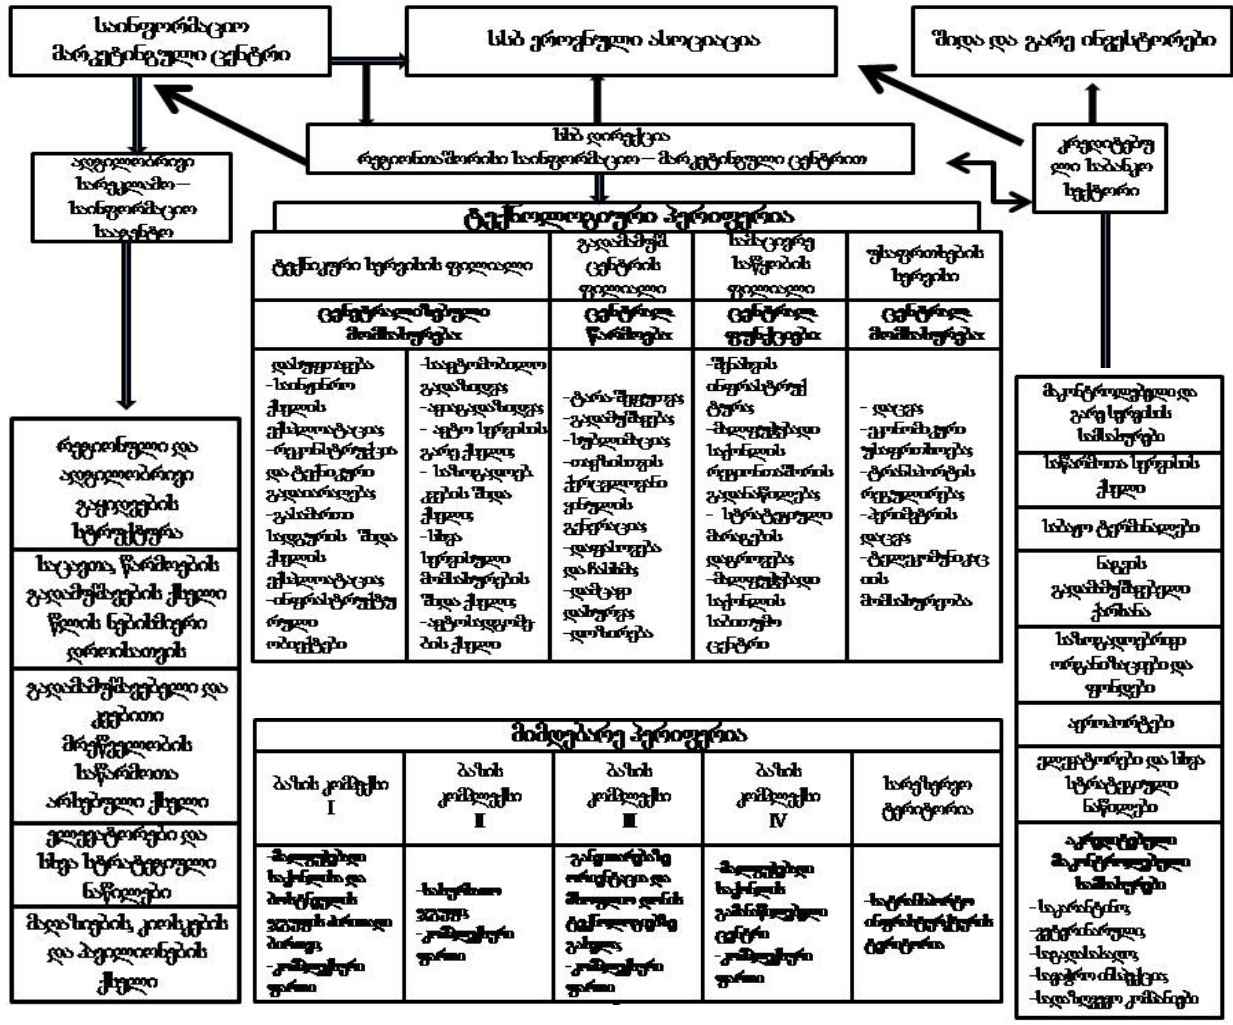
საინფორმაციო მარკეტინგული ცენტრი

სსგ ეროვნული ასოციაცია

შიდა და გარე ინვესტორები

სსგ დირექცია
რეგიონთაშორისი საინფორმაციო – მარკეტინგული ცენტრით

კოორდინაციის საბჭო

ადგილობრივი სარეკლამო – საინფორმაციო სააგენტო

ტექნოლოგიური პერიფერია

| ტექნიკური სერვისის ფილიალი | | ვაჭრობის ცენტრის ფილიალი | სასაწყობე მეურნეობის ფილიალი | ფერმერების სერვისი |
|---|---|---|---|---|
| ცენტრალიზებული მომსახურება | | ცენტრალ. წარმოება | ცენტრალ. ფუნქციები | ცენტრალ. მომსახურება |
| დასუფთავება -სასოფლო ქსელის ექსპლოატაცია -რეკონსტრუქცია და ტექნიკური გადაიარაღება -სასმელი სიცოცხლის შიდა ქსელის ექსპლოატაცია -ინფრასტრუქტურული ობიექტები | -საგზაო-საბაზრო გადაზიდვა -ადგილობრივი გადაზიდვა -ავტო სერვისის გარე ქსელი - სარეალიზაციო ჯგუფის შიდა ქსელი -სხვა სერვისული მომსახურების შიდა ქსელი -ავტოსადგომების ქსელი | -გარე შეკვეთა -გადამუშავება -სერტიფიკაცია -თვისობრივი კონტროლი -ვიზიტის ჭერიცხვა -დიფასოება და შეფუთვა -დასაწყობება -ვაჭრობა | -შენახვის ინფრასტრუქტურა -მაღაზიები საერთო რეგიონთაშორისი გადაზიდვა - სერტიფიცირებული მარაგების დაგროვება -მაღაზიები საერთო საცალო ცენტრი | - დაცვა -ეკონომიკური უზრუნველყოფა -ტრანსპორტის რეგულირება -პროდუქციის დაცვა -ტელეკომუნიკაციის მომსახურება |

მიმდებარე პერიფერია

| ბაზის კომპლექსი I | ბაზის კომპლექსი II | ბაზის კომპლექსი III | ბაზის კომპლექსი IV | სარეზერვო ტერიტორია |
|---|---|---|---|---|
| -მაღაზიები საერთო და მონაწილეების ჯგუფის მიერ დამკვეთი -კომპლექსური ფერმა | -სასურსათო ჯგუფი -კომპლექსური ფერმა | -ვენტილაციის ორგანიზაცია და მიწის ტექნოლოგიური გასვლა -კომპლექსური ფერმა | -მაღაზიები საერთო გამანაწილებელი ცენტრი -კომპლექსური ფერმა | -საგარანტიო ინფრასტრუქტურის ტერიტორია |

რეგიონული და ადგილობრივი გაერთიანების სტრუქტურა

სატყეო, წარმოების გადამუშავების ქსელი წლის ნედლეულის დონისათვის

გადამუშავებელი და კვების მრეწველობის საწარმოთა არასრული ქსელი

ელევატორები და სხვა სტრატეგიული ნაგებობები

მეცხოველეობის, კოოპერაციის და პროდუქტების ქსელი

მაკროლოჯისტიკური და გარე სერვისის სამსახური

საწარმოთა სერვისის ქსელი

საბაჟო ტერმინალი

ნიადაგის გადამამუშავებელი ქარხანა

საფინანსო ორგანიზაციები და ფონდები

აეროპორტები

ელევატორები და სხვა სტრატეგიული ნაგებობები

აგრობიზნესის მაკროლოჯისტიკური სამსახური
-საგარანტიო
-ექსპორტი
-სადაზღვევო
-საკრედიტო
-საინვესტიციო კომპანიები